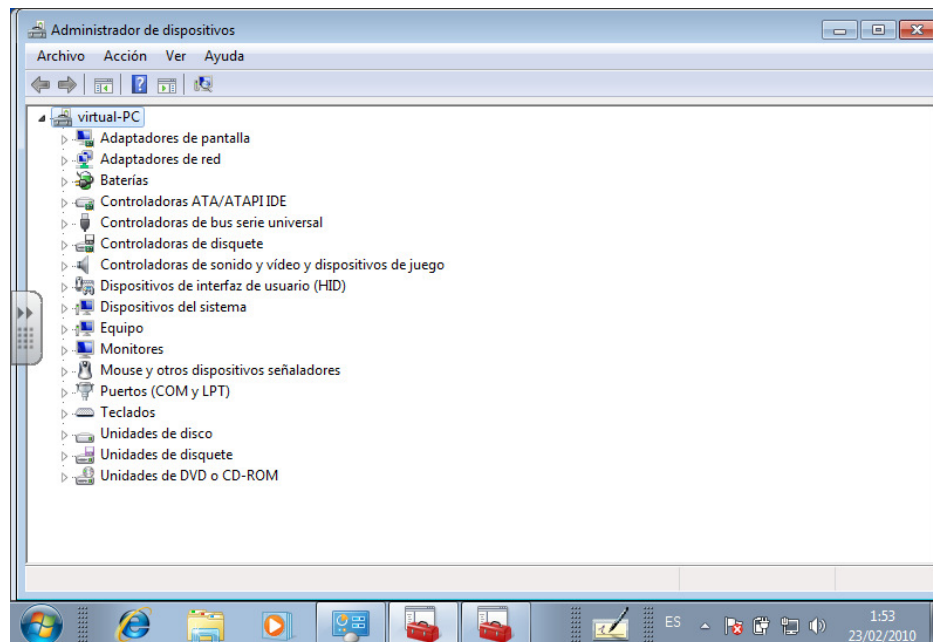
Administrador de dispositivos

Archivo Acción Ver Ayuda

virtual-PC
Adaptadores de pantalla
Adaptadores de red
Baterías
Controladoras ATA/ATAPI IDE
Controladoras de bus serie universal
Controladoras de disquete
Controladoras de sonido y vídeo y dispositivos de juego
Dispositivos de interfaz de usuario (HID)
Dispositivos del sistema
Equipo
Monitores
Mouse y otros dispositivos señaladores
Puertos (COM y LPT)
Teclados
Unidades de disco
Unidades de disquete
Unidades de DVD o CD-ROM

ES
1:53
23/02/2010